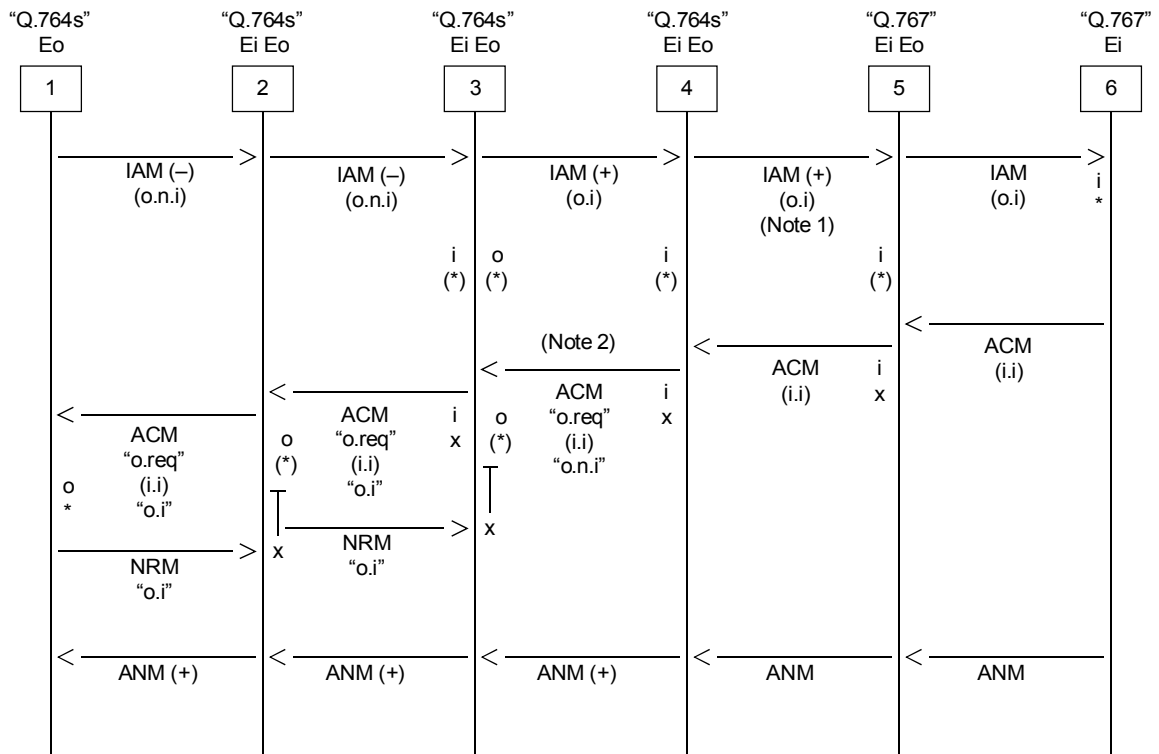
"Q.764s"
Eo

"Q.764s"
Ei Eo

"Q.764s"
Ei Eo

"Q.764s"
Ei Eo

"Q.767"
Ei Eo

"Q.767"
Ei

1
2
3
4
5
6

IAM (–)
(o.n.i)

IAM (–)
(o.n.i)

IAM (+)
(o.i)

IAM (+)
(o.i)
(Note 1)

IAM
(o.i)

i
*

i
(*)

o
(*)

i
(*)

i
(*)

ACM
(i.i)

(Note 2)

ACM
(i.i)

i
x

ACM
"o.req"
(i.i)
"o.n.i"

i
x

ACM
"o.req"
(i.i)
"o.i"

i
x

o
(*)

x

ACM
"o.req"
(i.i)
"o.i"

o
(*)

o
*

NRM
"o.i"

x

NRM
"o.i"

ANM (+)
ANM (+)
ANM (+)
ANM
ANM